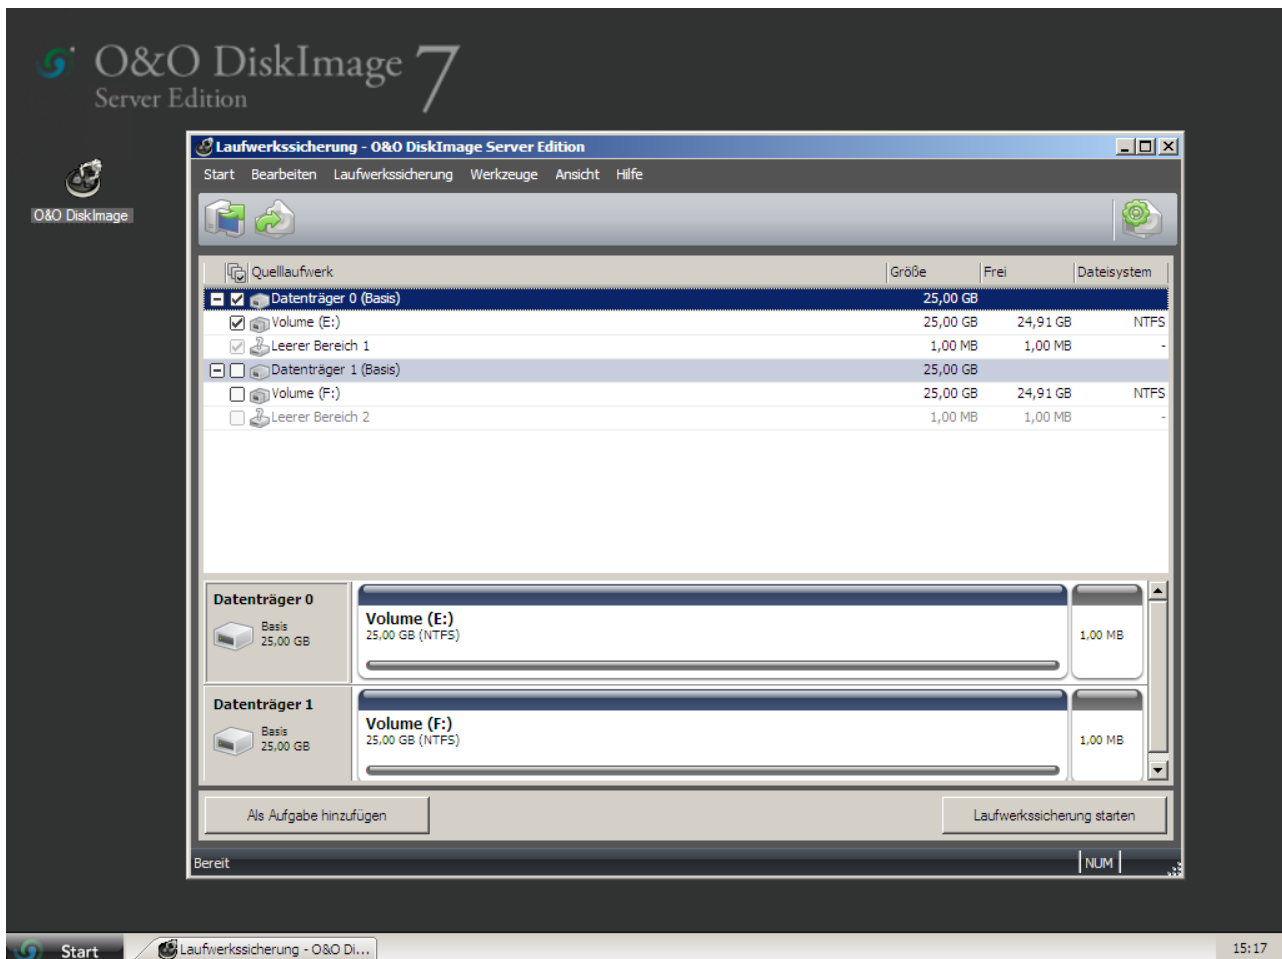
O&O DiskImage 7
Server Edition

O&O DiskImage

Laufwerkssicherung - O&O DiskImage Server Edition

Start Bearbeiten Laufwerkssicherung Werkzeuge Ansicht Hilfe

| Quelllaufwerk | Größe | Frei | Dateisystem |
|---|---|---|---|
| Datenträger 0 (Basis) | 25,00 GB | | |
| Volume (E:) | 25,00 GB | 24,91 GB | NTFS |
| Leerer Bereich 1 | 1,00 MB | 1,00 MB | - |
| Datenträger 1 (Basis) | 25,00 GB | | |
| Volume (F:) | 25,00 GB | 24,91 GB | NTFS |
| Leerer Bereich 2 | 1,00 MB | 1,00 MB | - |

Datenträger 0
Basis
25,00 GB
Volume (E:)
25,00 GB (NTFS)
1,00 MB

Datenträger 1
Basis
25,00 GB
Volume (F:)
25,00 GB (NTFS)
1,00 MB

Als Aufgabe hinzufügen
Laufwerkssicherung starten

Bereit
NUM

Start
Laufwerkssicherung - O&O Di...
15:17